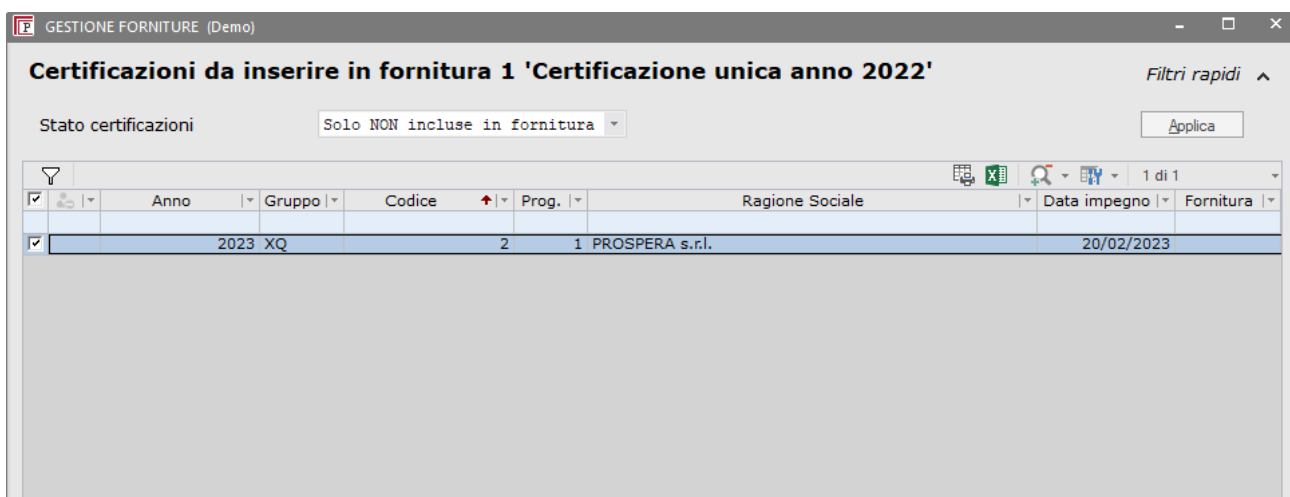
GESTIONE FORNITURE (Demo)

Certificazioni da inserire in fornitura 1 'Certificazione unica anno 2022'

Filtri rapidi

Stato certificazioni

Solo NON incluse in fornitura

Applica

1 di 1

| | | Anno | Gruppo | Codice | Prog. | Ragione Sociale | Data impegno | Fornitura |
|---|---|---|---|---|---|---|---|---|
| | | | | | | | | |
| ☑ | | 2023 | XQ | 2 | 1 | PROSPERA s.r.l. | 20/02/2023 | |